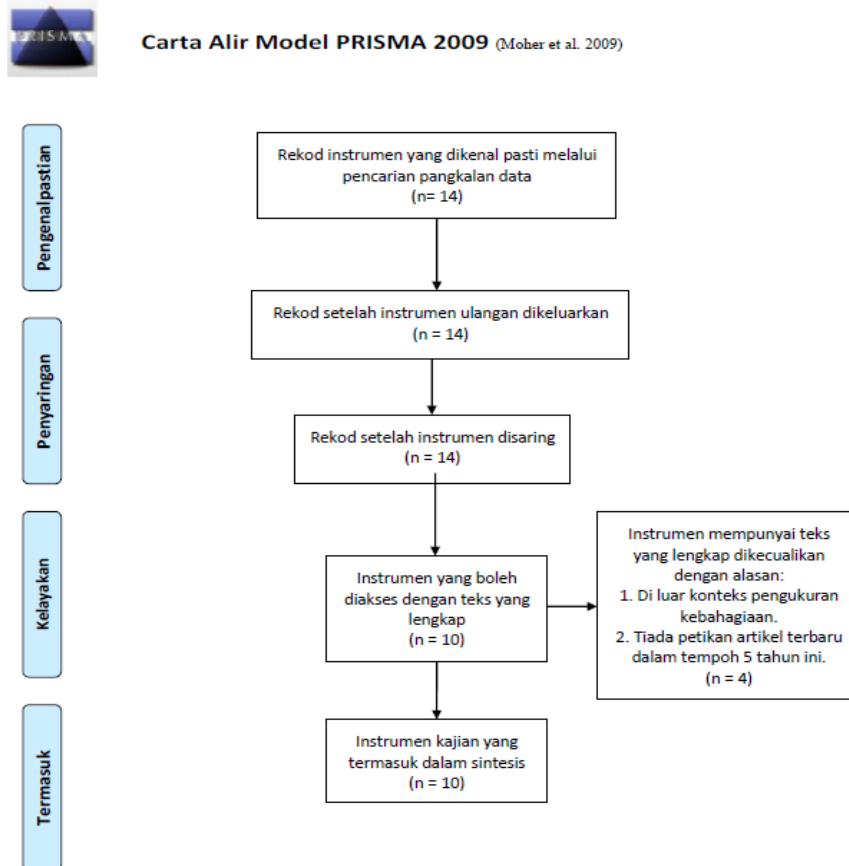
PRISMA

Carta Alir Model PRISMA 2009 (Moher et al. 2009)

Pengenalpastian

Rekod instrumen yang dikenal pasti melalui pencarian pangkalan data
(n= 14)

Rekod setelah instrumen ulangan dikeluarkan
(n = 14)

Penyaringan

Rekod setelah instrumen disaring
(n = 14)

Kelayakan

Instrumen yang boleh diakses dengan teks yang lengkap
(n = 10)

Instrumen mempunyai teks yang lengkap dikecualikan dengan alasan:
1. Di luar konteks pengukuran kebahagiaan.
2. Tiada petikan artikel terbaru dalam tempoh 5 tahun ini.
(n = 4)

Termasuk

Instrumen kajian yang termasuk dalam sintesis
(n = 10)